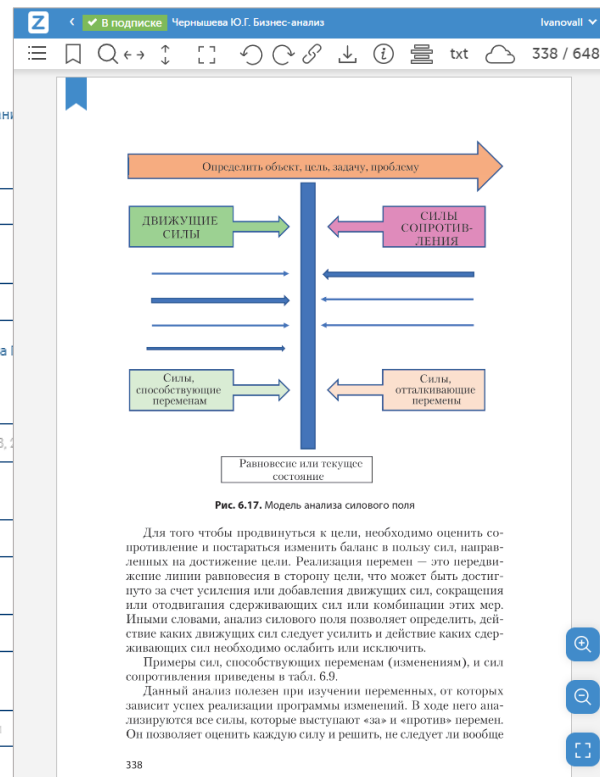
Z
‹ ✓ В подписке Чернышева Ю.Г. Бизнес-анализ
Ivanovall
txt 338 / 648

Определить объект, цель, задачу, проблему

ДВИЖУЩИЕ СИЛЫ

СИЛЫ СОПРОТИВЛЕНИЯ

Силы, способствующие переменам

Силы, отталкивающие перемены

Равновесие или текущее состояние

Рис. 6.17. Модель анализа силового поля

Для того чтобы продвинуться к цели, необходимо оценить сопротивление и постараться изменить баланс в пользу сил, направленных на достижение цели. Реализация перемен — это передвижение линии равновесия в сторону цели, что может быть достигнуто за счет усиления или добавления движущих сил, сокращения или отодвигания сдерживающих сил или комбинации этих мер. Иными словами, анализ силового поля позволяет определить, действие каких движущих сил следует усилить и действие каких сдерживающих сил необходимо ослабить или исключить.

Примеры сил, способствующих переменам (изменениям), и сил сопротивления приведены в табл. 6.9.

Данный анализ полезен при изучении переменных, от которых зависит успех реализации программы изменений. В ходе него анализируются все силы, которые выступают «за» и «против» перемен. Он позволяет оценить каждую силу и решить, не следует ли вообще

338